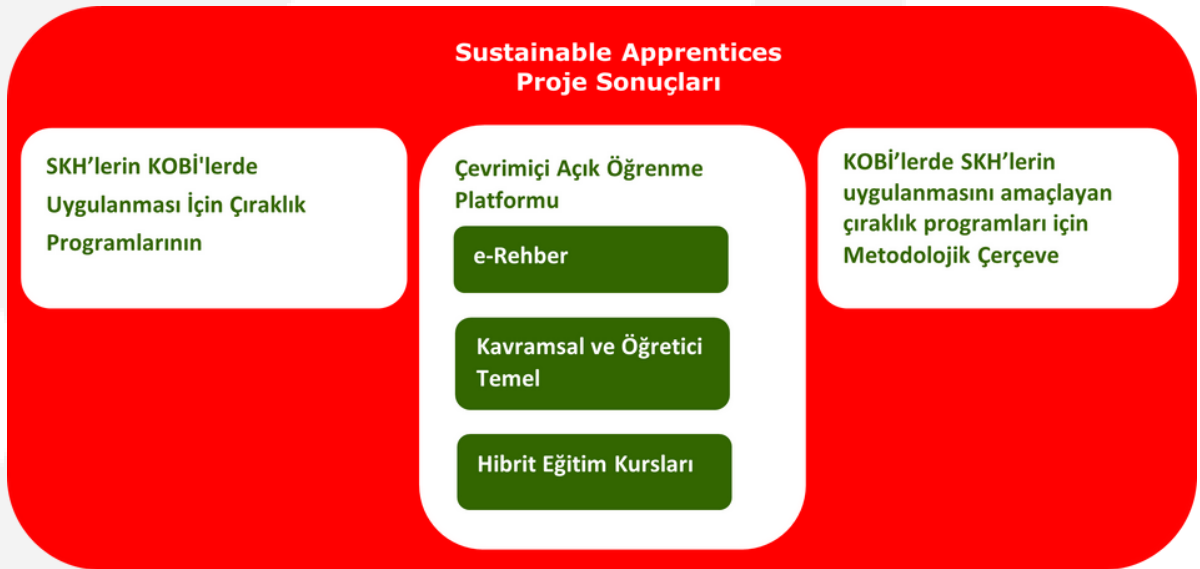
Sustainable Apprentices
Proje Sonuçları

SKH’lerin KOBİ'lerde Uygulanması İçin Çıraklık Programlarının

Çevrimiçi Açık Öğrenme Platformu

e-Rehber

Kavramsal ve Öğretici Temel

Hibrit Eğitim Kursları

KOBİ’lerde SKH’lerin uygulanmasını amaçlayan çıraklık programları için Metodolojik Çerçeve